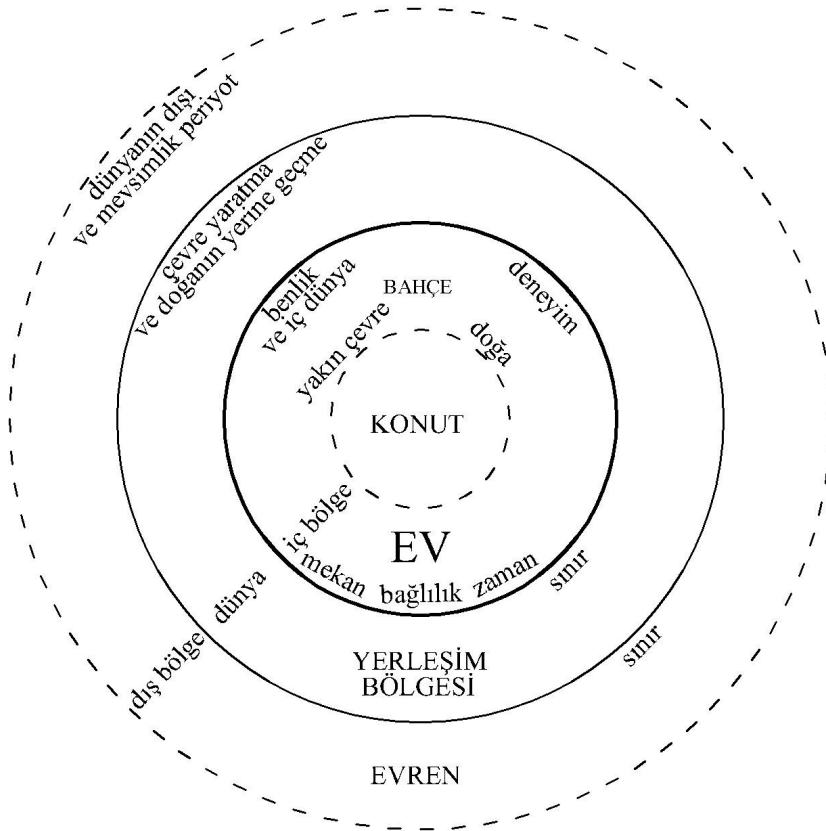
dünyanın dışı
ve mevsimlik periyot

çevre yaratma
ve doğanın yerine geçme

benlik
ve iç dünya

BAHÇE

deneyim

yakın çevre

doğa

KONUT

iç bölge

EV

mekan

bağlılık

zaman

sınır

dünya

dış bölge

YERLEŞİM
BÖLGESİ

sınır

EVREN